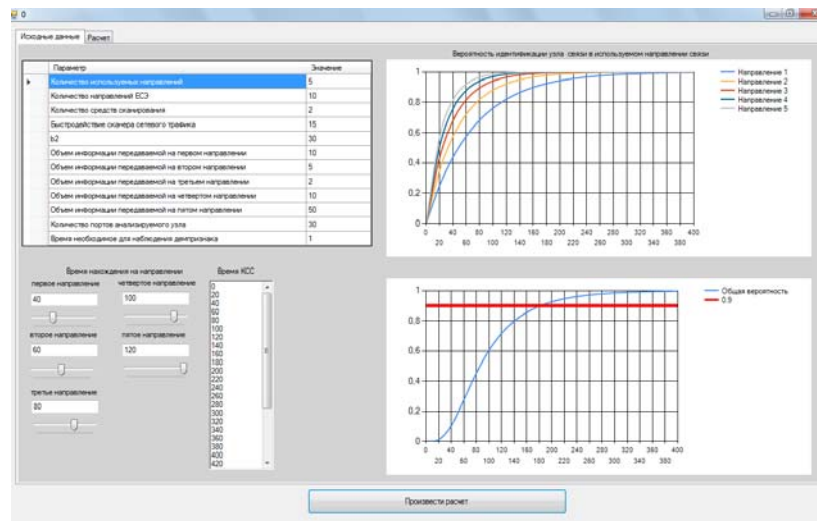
0

Исходные данные | Расчет

| Параметр | Значение |
|---|---|
| Количество используемых направлений | 5 |
| Количество направлений ЕСЭ | 10 |
| Количество средств сканирования | 2 |
| Быстродействие сканера сетевого трафика | 15 |
| b2 | 30 |
| Объем информации передаваемой на первом направлении | 10 |
| Объем информации передаваемой на втором направлении | 5 |
| Объем информации передаваемой на третьем направлении | 2 |
| Объем информации передаваемой на четвертом направлении | 10 |
| Объем информации передаваемой на пятом направлении | 50 |
| Количество портов анализируемого узла | 30 |
| Время необходимое для наблюдения демпризнака | 1 |

Время нахождения на направлении

первое направление
40

четвертое направление
100

второе направление
60

пятое направление
120

третье направление
80

Время КСС
0
20
40
60
80
100
120
140
160
180
200
220
240
260
280
300
320
340
360
380
400
420

Вероятность идентификации узла связи в используемом направлении связи

Направление 1
Направление 2
Направление 3
Направление 4
Направление 5

1
0,8
0,6
0,4
0,2
0
0 40 80 120 160 200 240 280 320 360 400
20 60 100 140 180 220 260 300 340 380

Общая вероятность
0.9

1
0,8
0,6
0,4
0,2
0
0 40 80 120 160 200 240 280 320 360 400
20 60 100 140 180 220 260 300 340 380

Произвести расчет